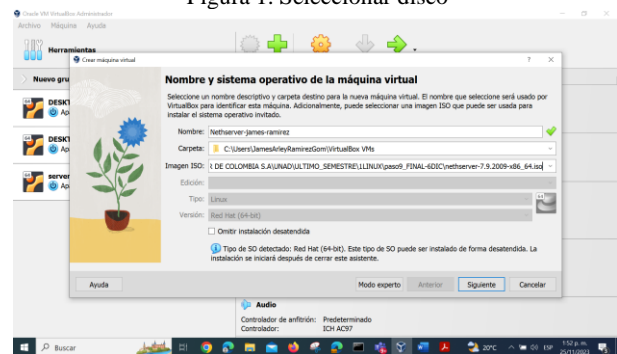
Figura 1. Seleccionar disco

Oracle VM VirtualBox Administrador

Archivo Máquina Ayuda

Herramientas

Nuevo gru

DESKT
Ap

DESKT
Ap

server
Ap

Crear máquina virtual

Nombre y sistema operativo de la máquina virtual

Seleccione un nombre descriptivo y carpeta destino para la nueva máquina virtual. El nombre que seleccione será usado por VirtualBox para identificar esta máquina. Adicionalmente, puede seleccionar una imagen ISO que puede ser usada para instalar el sistema operativo invitado.

Nombre: Nethserver-james-ramirez

Carpeta: C:\Users\JamesArleyRamirezGom\VirtualBox VMs

Imagen ISO: DE COLOMBIA S.A\UNAD\ULTIMO_SEMESTRE\LLINUX\paso9_FINAL-6DIC\nethserver-7.9.2009-x86_64.iso

Edición:

Tipo: Linux

Versión: Red Hat (64-bit)

Omitir instalación desatendida

Tipo de SO detectado: Red Hat (64-bit). Este tipo de SO puede ser instalado de forma desatendida. La instalación se iniciará después de cerrar este asistente.

Ayuda

Modo experto

Anterior

Siguiente

Cancelar

Audio

Controlador de anfitrión: Predeterminado
Controlador: ICH AC97

Buscar

20°C

ESP

1:52 p. m.
25/11/2023